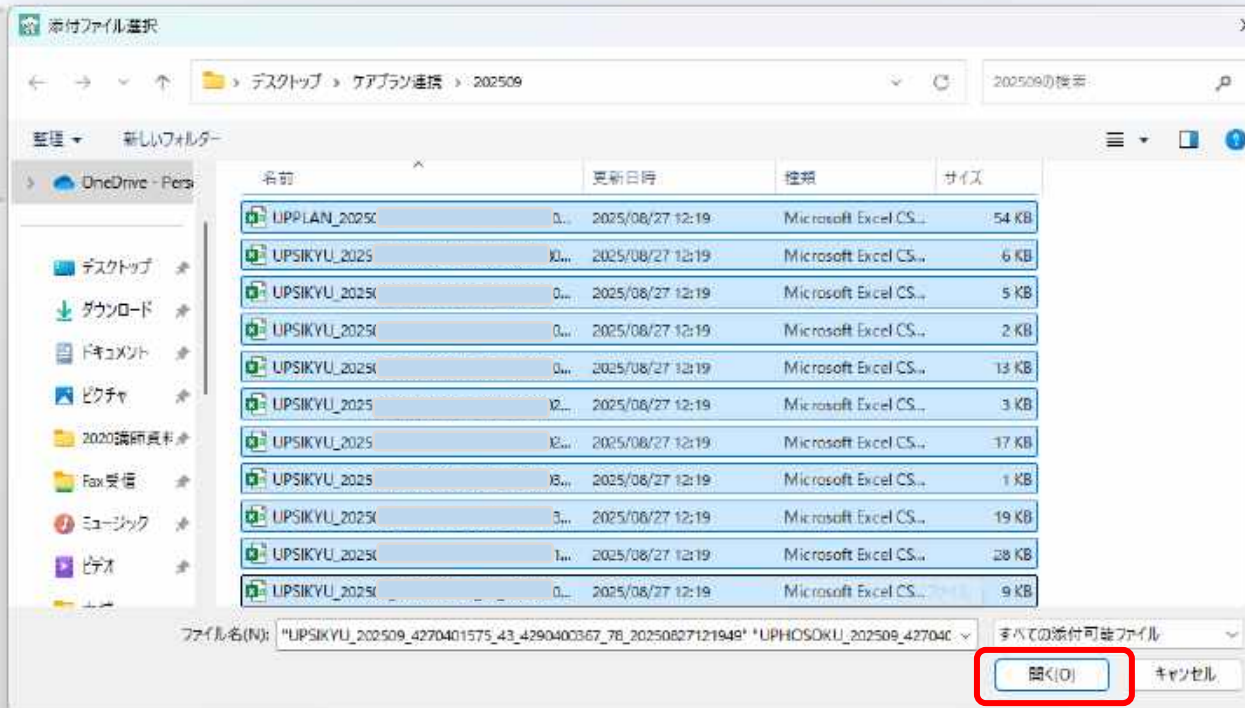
添付ファイル選択

デスクトップ › ケアプラン連携 › 202509

202509の検索

整理 ▾ 新しいフォルダー

OneDrive - Pers

デスクトップ
ダウンロード
ドキュメント
ピクチャ
2020講師資料
Fax受信
ミュージック
ビデオ

| 名前 | 更新日時 | 種類 | サイズ |
|---|---|---|---|
| UPPLAN_2025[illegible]0... | 2025/08/27 12:19 | Microsoft Excel CS... | 54 KB |
| UPSIKYU_2025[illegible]0... | 2025/08/27 12:19 | Microsoft Excel CS... | 6 KB |
| UPSIKYU_2025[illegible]0... | 2025/08/27 12:19 | Microsoft Excel CS... | 5 KB |
| UPSIKYU_2025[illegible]0... | 2025/08/27 12:19 | Microsoft Excel CS... | 2 KB |
| UPSIKYU_2025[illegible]0... | 2025/08/27 12:19 | Microsoft Excel CS... | 13 KB |
| UPSIKYU_2025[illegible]2... | 2025/08/27 12:19 | Microsoft Excel CS... | 3 KB |
| UPSIKYU_2025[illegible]2... | 2025/08/27 12:19 | Microsoft Excel CS... | 17 KB |
| UPSIKYU_2025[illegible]8... | 2025/08/27 12:19 | Microsoft Excel CS... | 1 KB |
| UPSIKYU_2025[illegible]3... | 2025/08/27 12:19 | Microsoft Excel CS... | 19 KB |
| UPSIKYU_2025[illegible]1... | 2025/08/27 12:19 | Microsoft Excel CS... | 28 KB |
| UPSIKYU_2025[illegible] | 2025/08/27 12:19 | Microsoft Excel CS... | 9 KB |

ファイル名(N): "UPSIKYU_202509_4270401575_43_4290400367_78_20250827121949" "UPHOSOKU_202509_427040

すべての添付可能ファイル

開く(O) キャンセル